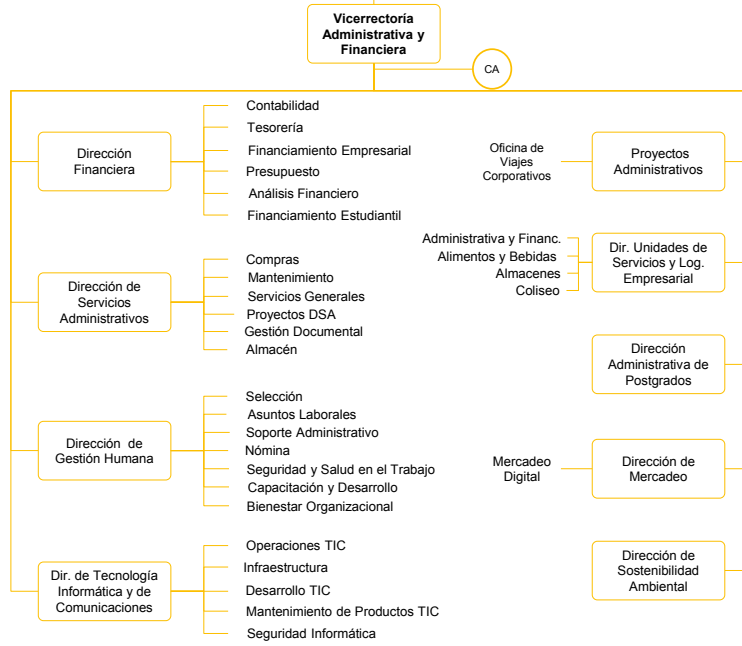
Vicerrectoría Administrativa y Financiera

CA

Dirección Financiera

Contabilidad
Tesorería
Financiamiento Empresarial
Presupuesto
Análisis Financiero
Financiamiento Estudiantil

Dirección de Servicios Administrativos

Compras
Mantenimiento
Servicios Generales
Proyectos DSA
Gestión Documental
Almacén

Dirección de Gestión Humana

Selección
Asuntos Laborales
Soporte Administrativo
Nómina
Seguridad y Salud en el Trabajo
Capacitación y Desarrollo
Bienestar Organizacional

Dir. de Tecnología Informática y de Comunicaciones

Operaciones TIC
Infraestructura
Desarrollo TIC
Mantenimiento de Productos TIC
Seguridad Informática

Oficina de Viajes Corporativos

Proyectos Administrativos

Administrativa y Financ.
Alimentos y Bebidas
Almacenes
Coliseo

Dir. Unidades de Servicios y Log. Empresarial

Dirección Administrativa de Postgrados

Mercadeo Digital

Dirección de Mercadeo

Dirección de Sostenibilidad Ambiental